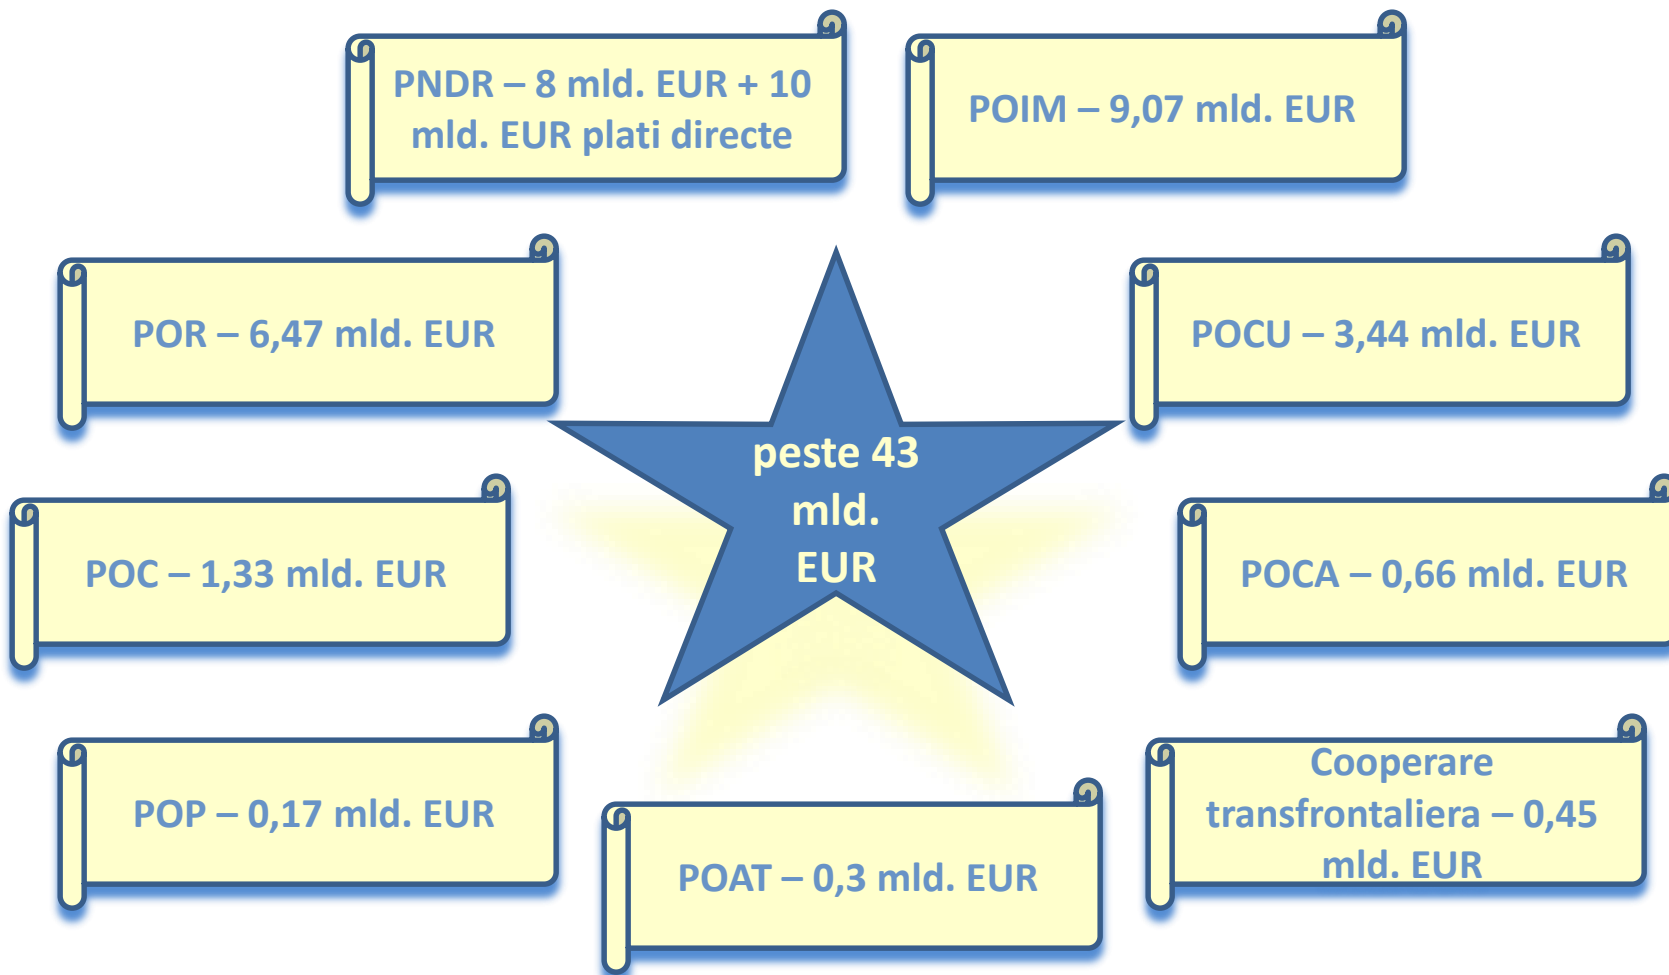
PNDR – 8 mld. EUR + 10 mld. EUR plati directe

POIM – 9,07 mld. EUR

POR – 6,47 mld. EUR

peste 43 mld. EUR

POCU – 3,44 mld. EUR

POC – 1,33 mld. EUR

POCA – 0,66 mld. EUR

POP – 0,17 mld. EUR

POAT – 0,3 mld. EUR

Cooperare transfrontaliera – 0,45 mld. EUR